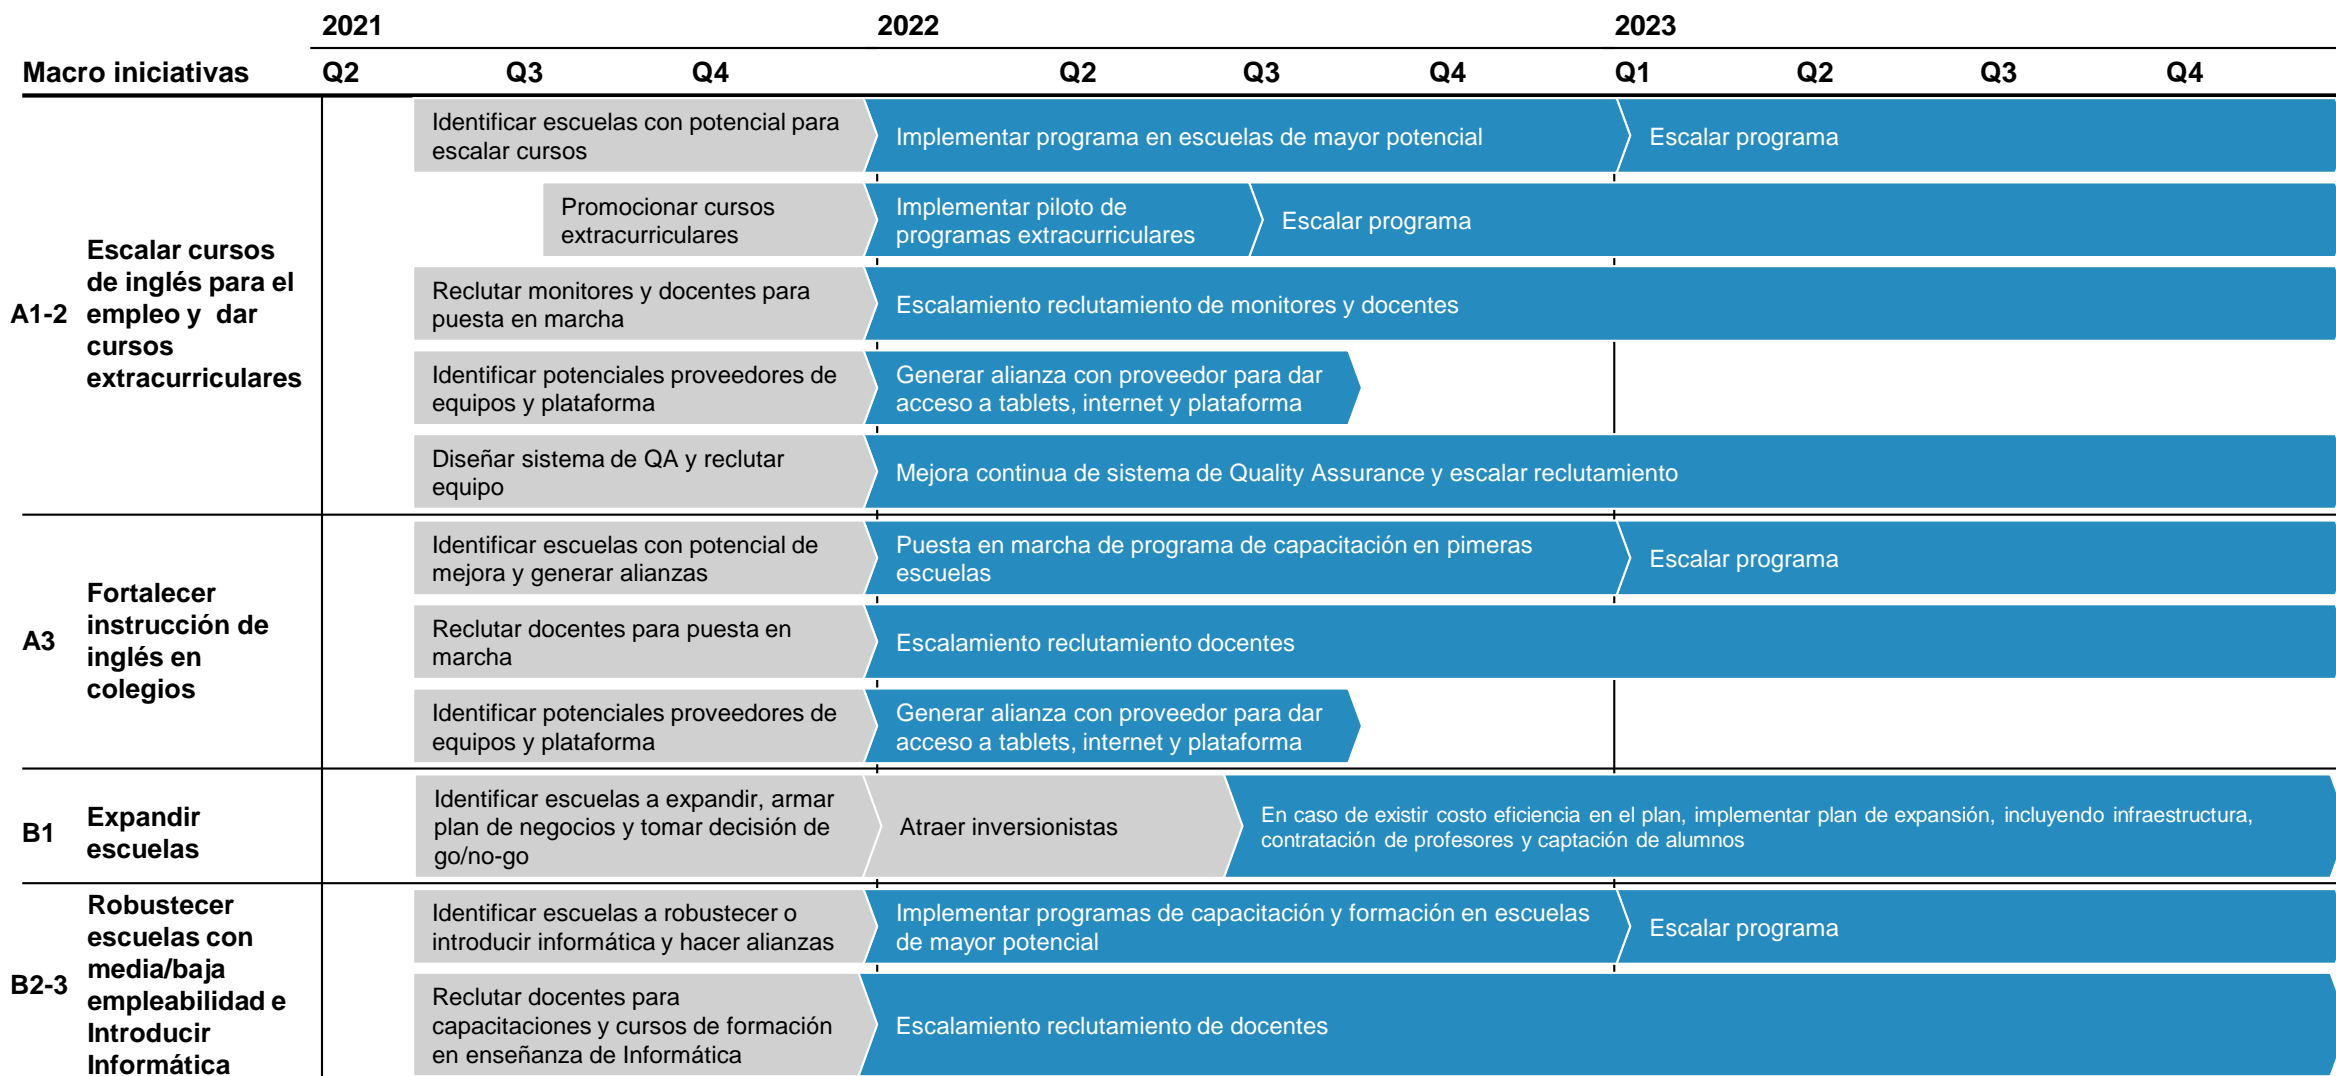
2021 2022 2023

Macro iniciativas Q2 Q3 Q4 Q2 Q3 Q4 Q1 Q2 Q3 Q4

A1-2 Escalar cursos de inglés para el empleo y dar cursos extracurriculares

Identificar escuelas con potencial para escalar cursos
Implementar programa en escuelas de mayor potencial
Escalar programa

Promocionar cursos extracurriculares
Implementar piloto de programas extracurriculares
Escalar programa

Reclutar monitores y docentes para puesta en marcha
Escalamiento reclutamiento de monitores y docentes

Identificar potenciales proveedores de equipos y plataforma
Generar alianza con proveedor para dar acceso a tablets, internet y plataforma

Diseñar sistema de QA y reclutar equipo
Mejora continua de sistema de Quality Assurance y escalar reclutamiento

A3 Fortalecer instrucción de inglés en colegios

Identificar escuelas con potencial de mejora y generar alianzas
Puesta en marcha de programa de capacitación en pimeras escuelas
Escalar programa

Reclutar docentes para puesta en marcha
Escalamiento reclutamiento docentes

Identificar potenciales proveedores de equipos y plataforma
Generar alianza con proveedor para dar acceso a tablets, internet y plataforma

B1 Expandir escuelas

Identificar escuelas a expandir, armar plan de negocios y tomar decisión de go/no-go
Atraer inversionistas
En caso de existir costo eficiencia en el plan, implementar plan de expansión, incluyendo infraestructura, contratación de profesores y captación de alumnos

B2-3 Robustecer escuelas con media/baja empleabilidad e Introducir Informática

Identificar escuelas a robustecer o introducir informática y hacer alianzas
Implementar programas de capacitación y formación en escuelas de mayor potencial
Escalar programa

Reclutar docentes para capacitaciones y cursos de formación en enseñanza de Informática
Escalamiento reclutamiento de docentes